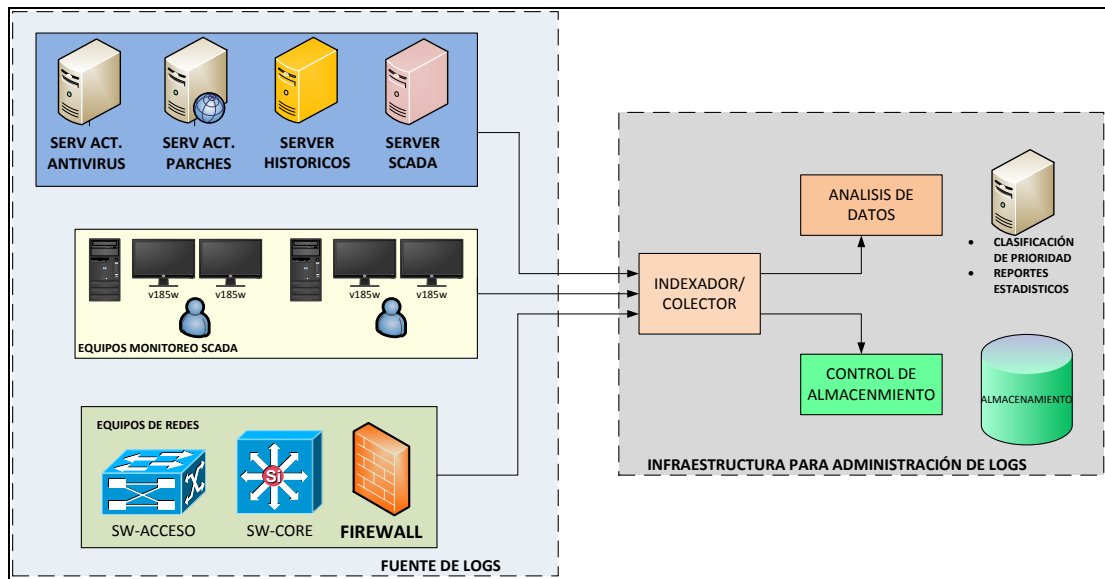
SERV ACT. ANTIVIRUS

SERV ACT. PARCHES

SERVER HISTORICOS

SERVER SCADA

v185w

v185w

v185w

v185w

EQUIPOS MONITOREO SCADA

EQUIPOS DE REDES

SW-ACCESO

SW-CORE

FIREWALL

FUENTE DE LOGS

ANALISIS DE DATOS

INDEXADOR/ COLECTOR

CONTROL DE ALMACENMIENTO

• CLASIFICACIÓN DE PRIORIDAD
• REPORTES ESTADISTICOS

ALMACENAMIENTO

INFRAESTRUCTURA PARA ADMINISTRACIÓN DE LOGS